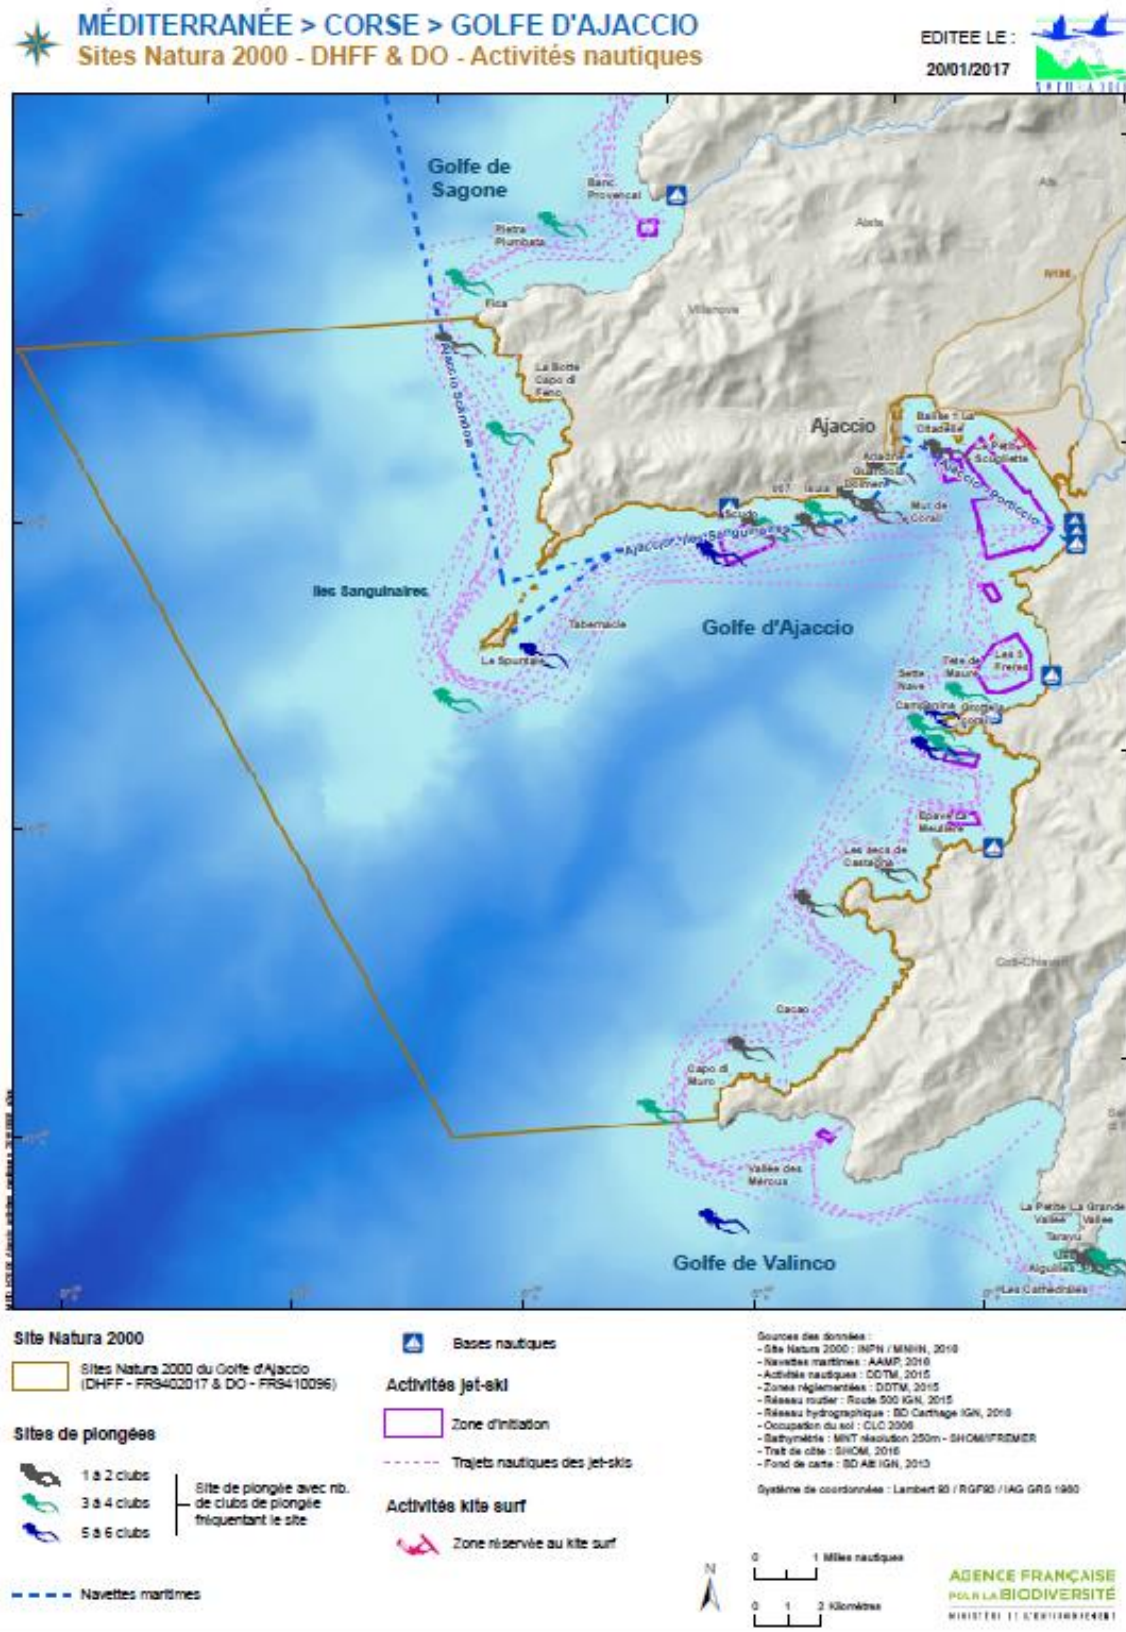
MÉDITERRANÉE > CORSE > GOLFE D'AJACCIO
Sites Natura 2000 - DHFF & DO - Activités nautiques

EDITEE LE :
20/01/2017

Golfe de Sagone
Banc Provencal
Pietra Plumbata
Fica
Villanova
Alata
La Botte Capo di Feno
Ajaccio Scandola
Ajaccio
Balise + La Citadelle
Petite Scuglietta
Ajaccio Porticcio
Guardiola
Mur de Corail
Iles Sanguinaires
Ajaccio Iles Sanguinaires
Tabernacle
La Spuntalla
Golfe d'Ajaccio
Tête de Maure
Les 3 Frères
Seche Nave
Campanina
Grotte à Corail
Epave la Meuliere
Les secs de Castagna
Coti-Chiavari
Cacao
Capo di Muro
Vallée des Mérous
Golfe de Valinco
La Petite Vallée
La Grande Vallée
Tarayu
Aiguilles
Les Cathédrales

Site Natura 2000
Sites Natura 2000 du Golfe d'Ajaccio (DHFF - FR9402017 & DO - FR9410096)

Sites de plongées
1 à 2 clubs
3 à 4 clubs
5 à 6 clubs
Site de plongée avec nb. de clubs de plongée fréquentant le site

Navettes maritimes

Bases nautiques

Activités jet-ski
Zone d'initiation
Trajets nautiques des jet-skis

Activités kite surf
Zone réservée au kite surf

Sources des données :
- Site Natura 2000 : INPN / MNHN, 2016
- Navettes maritimes : AAMP, 2016
- Activités nautiques : DDTM, 2015
- Zones réglementées : DDTM, 2015
- Réseau routier : Route 500 IGN, 2015
- Réseau hydrographique : BD Carthage IGN, 2016
- Occupation du sol : CLC 2006
- Bathymétrie : MNT résolution 250m - SHOM/IFREMER
- Trait de côte : SHOM, 2016
- Fond de carte : BD Alti IGN, 2013

Système de coordonnées : Lambert 93 / RGF93 / IAG GRS 1980

0 1 Milles nautiques
0 1 2 Kilomètres

AGENCE FRANÇAISE POUR LA BIODIVERSITÉ
MINISTÈRE DE L'ENVIRONNEMENT